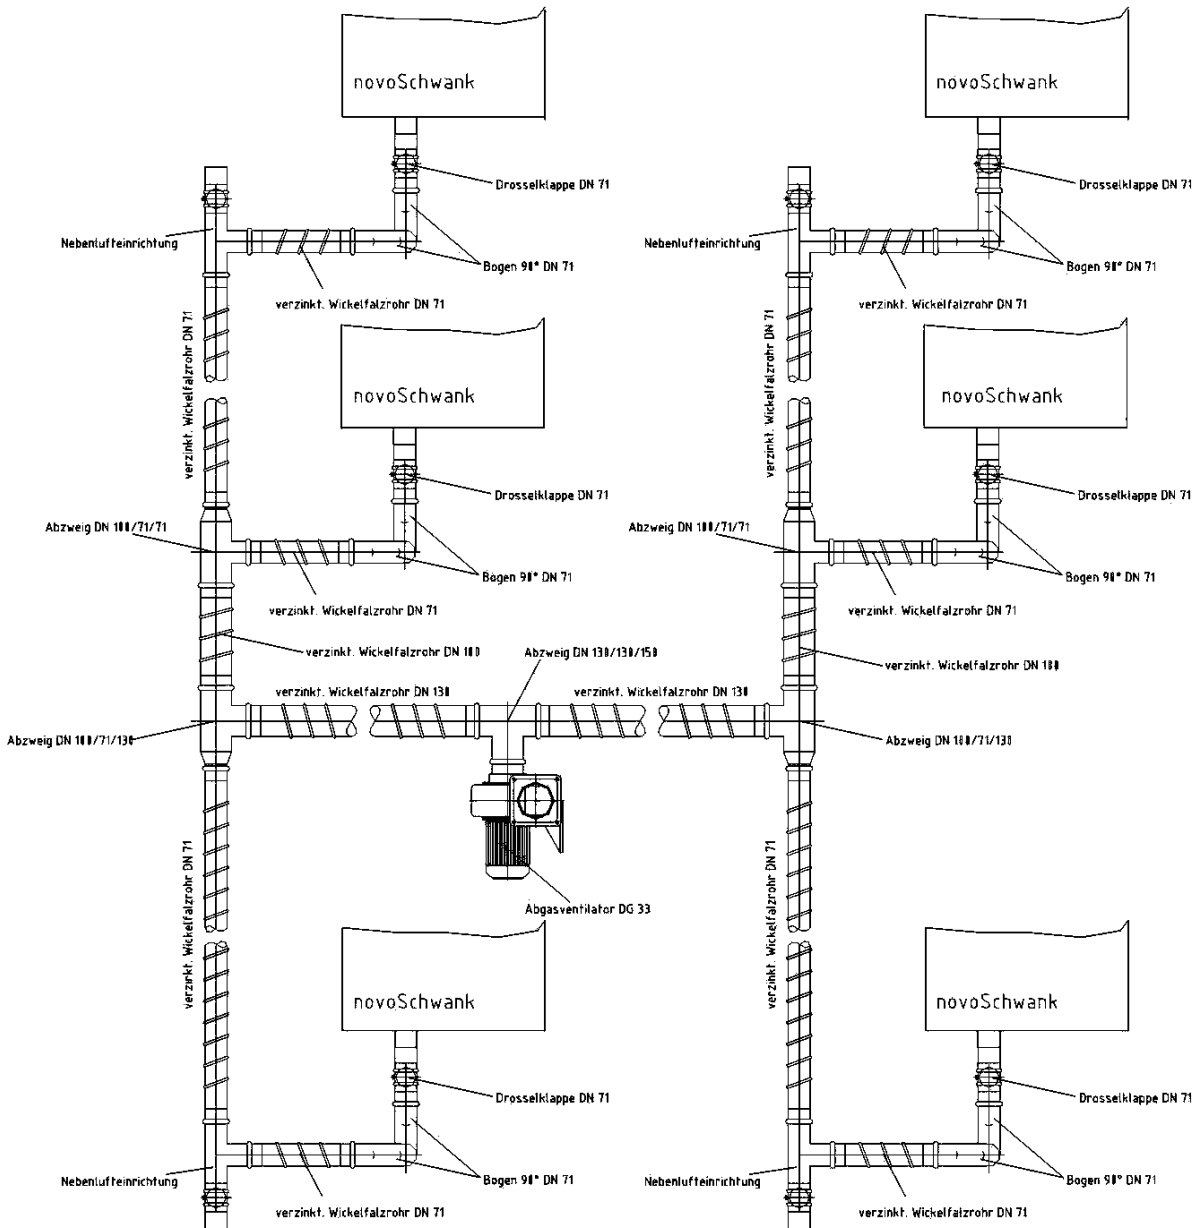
novoSchwank

Drosselklappe DN 71

Nebenlufteinrichtung

Bogen 90° DN 71

verzinkt. Wickelfalzrohr DN 71

verzinkt. Wickelfalzrohr DN 71

novoSchwank

Drosselklappe DN 71

Abzweig DN 100/71/71

Bogen 90° DN 71

verzinkt. Wickelfalzrohr DN 71

verzinkt. Wickelfalzrohr DN 100

Abzweig DN 130/130/150

verzinkt. Wickelfalzrohr DN 130

verzinkt. Wickelfalzrohr DN 130

Abzweig DN 100/71/130

Abgasventilator DG 33

verzinkt. Wickelfalzrohr DN 71

novoSchwank

Drosselklappe DN 71

Nebenlufteinrichtung

Bogen 90° DN 71

verzinkt. Wickelfalzrohr DN 71

novoSchwank

Drosselklappe DN 71

Nebenlufteinrichtung

Bogen 90° DN 71

verzinkt. Wickelfalzrohr DN 71

verzinkt. Wickelfalzrohr DN 71

novoSchwank

Drosselklappe DN 71

Abzweig DN 100/71/71

Bogen 90° DN 71

verzinkt. Wickelfalzrohr DN 71

verzinkt. Wickelfalzrohr DN 100

Abzweig DN 100/71/130

verzinkt. Wickelfalzrohr DN 71

novoSchwank

Drosselklappe DN 71

Nebenlufteinrichtung

Bogen 90° DN 71

verzinkt. Wickelfalzrohr DN 71